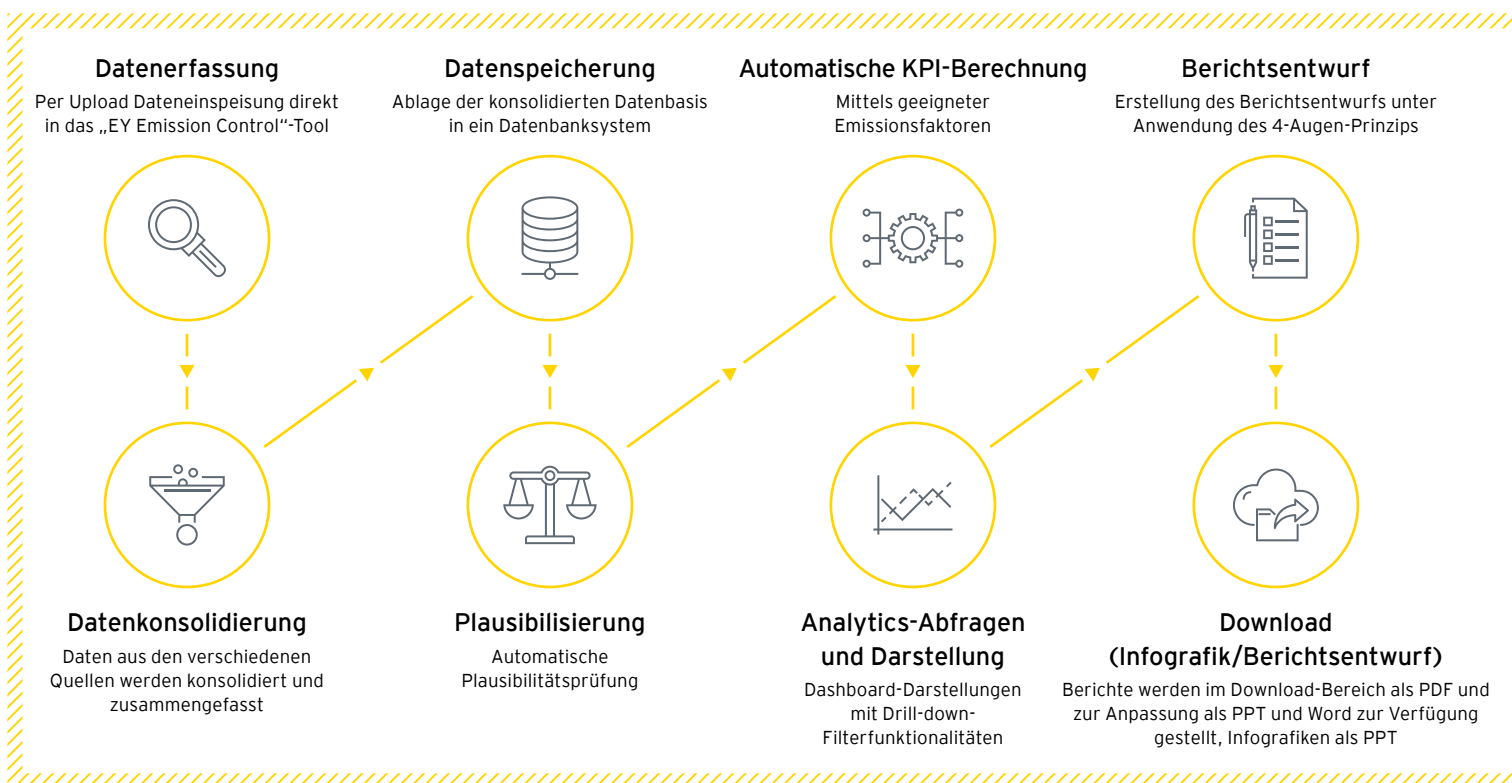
Datenerfassung
Per Upload Dateneinspeisung direkt in das „EY Emission Control"-Tool

Datenspeicherung
Ablage der konsolidierten Datenbasis in ein Datenbanksystem

Automatische KPI-Berechnung
Mittels geeigneter Emissionsfaktoren

Berichtsentwurf
Erstellung des Berichtsentwurfs unter Anwendung des 4-Augen-Prinzips

Datenkonsolidierung
Daten aus den verschiedenen Quellen werden konsolidiert und zusammengefasst

Plausibilisierung
Automatische Plausibilitätsprüfung

Analytics-Abfragen und Darstellung
Dashboard-Darstellungen mit Drill-down-Filterfunktionalitäten

Download (Infografik/Berichtsentwurf)
Berichte werden im Download-Bereich als PDF und zur Anpassung als PPT und Word zur Verfügung gestellt, Infografiken als PPT